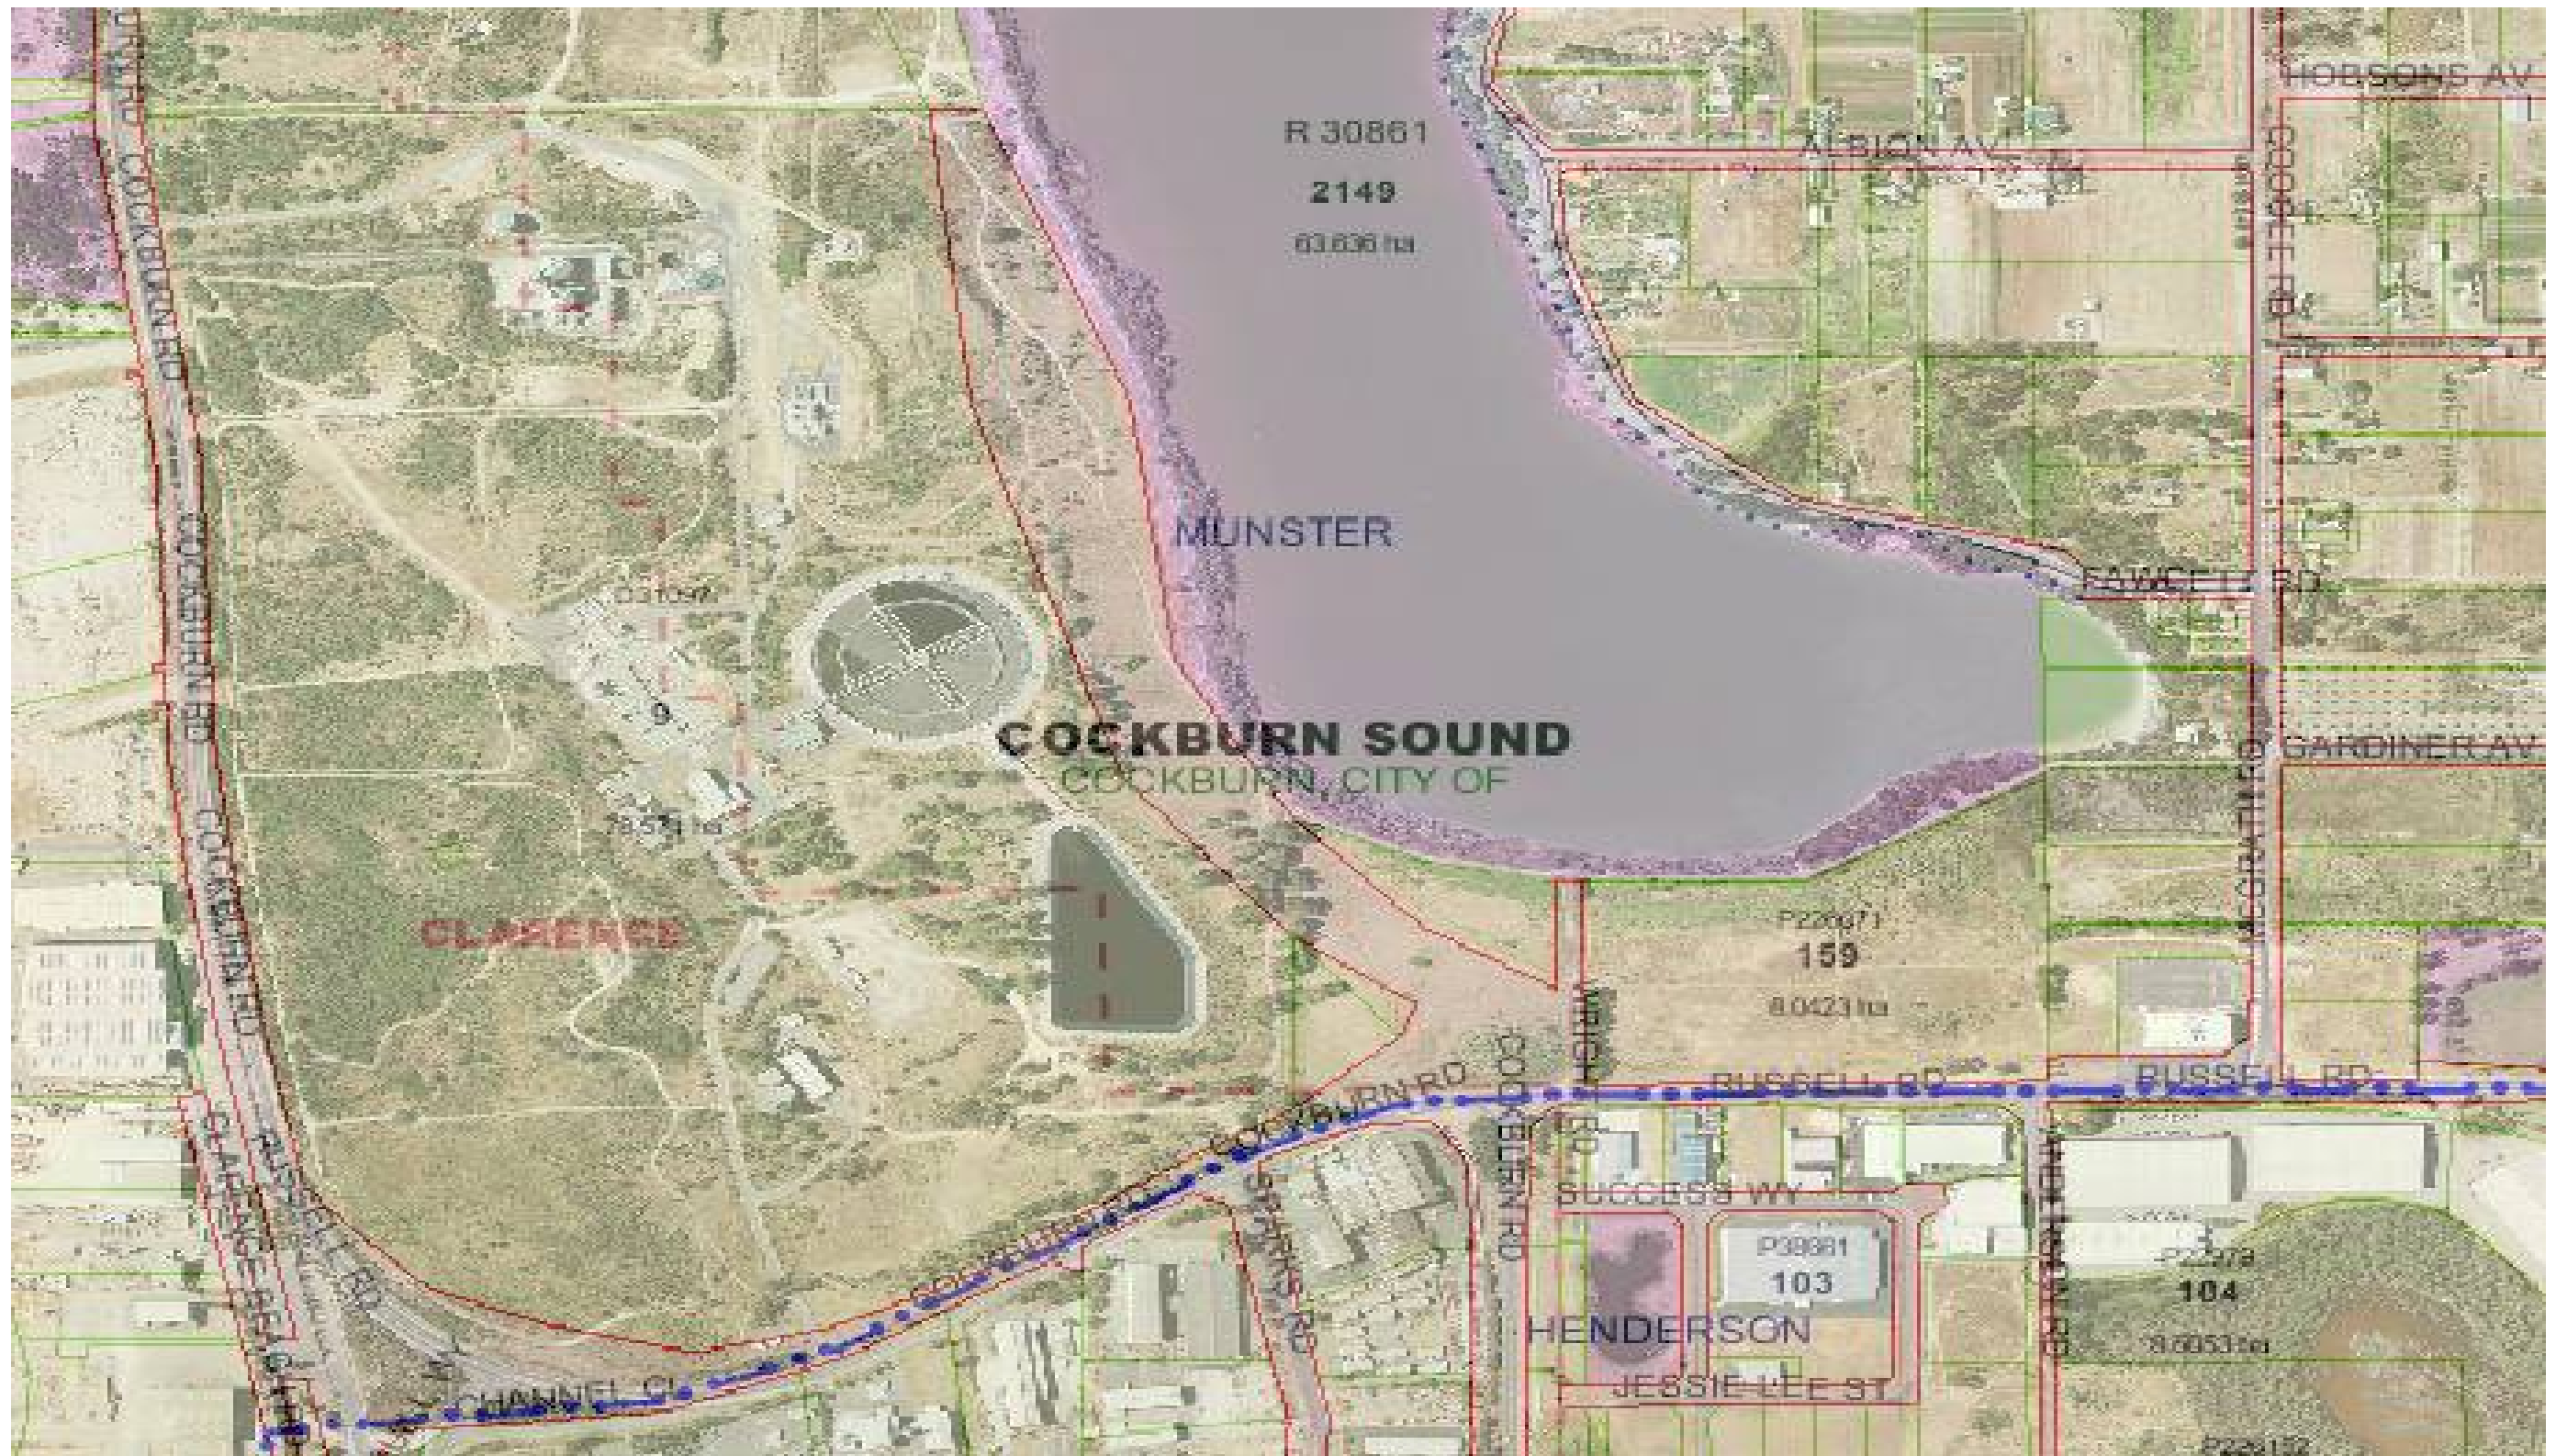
HOBSONS AV
R 30861
2149
63.636 ha
ALBION AV
COOGEE RD
MUNSTER
FAWCETT RD
COCKBURN RD
COCKBURN RD
D31097
9
COCKBURN SOUND
COCKBURN, CITY OF
GARDINER AV
78.5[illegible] ha
CLARENCE
P220971
159
8.0423 ha
COCKBURN RD
RUSSELL RD
RUSSELL RD
RUSSELL RD
COCKBURN RD
COCKBURN RD
SPARKS RD
SUCCESS WY
P39881
103
P22979
104
8.5053 ha
HENDERSON
JESSIE LEE ST
CHANNEL CL
CLARENCE BEACH RD
P228152